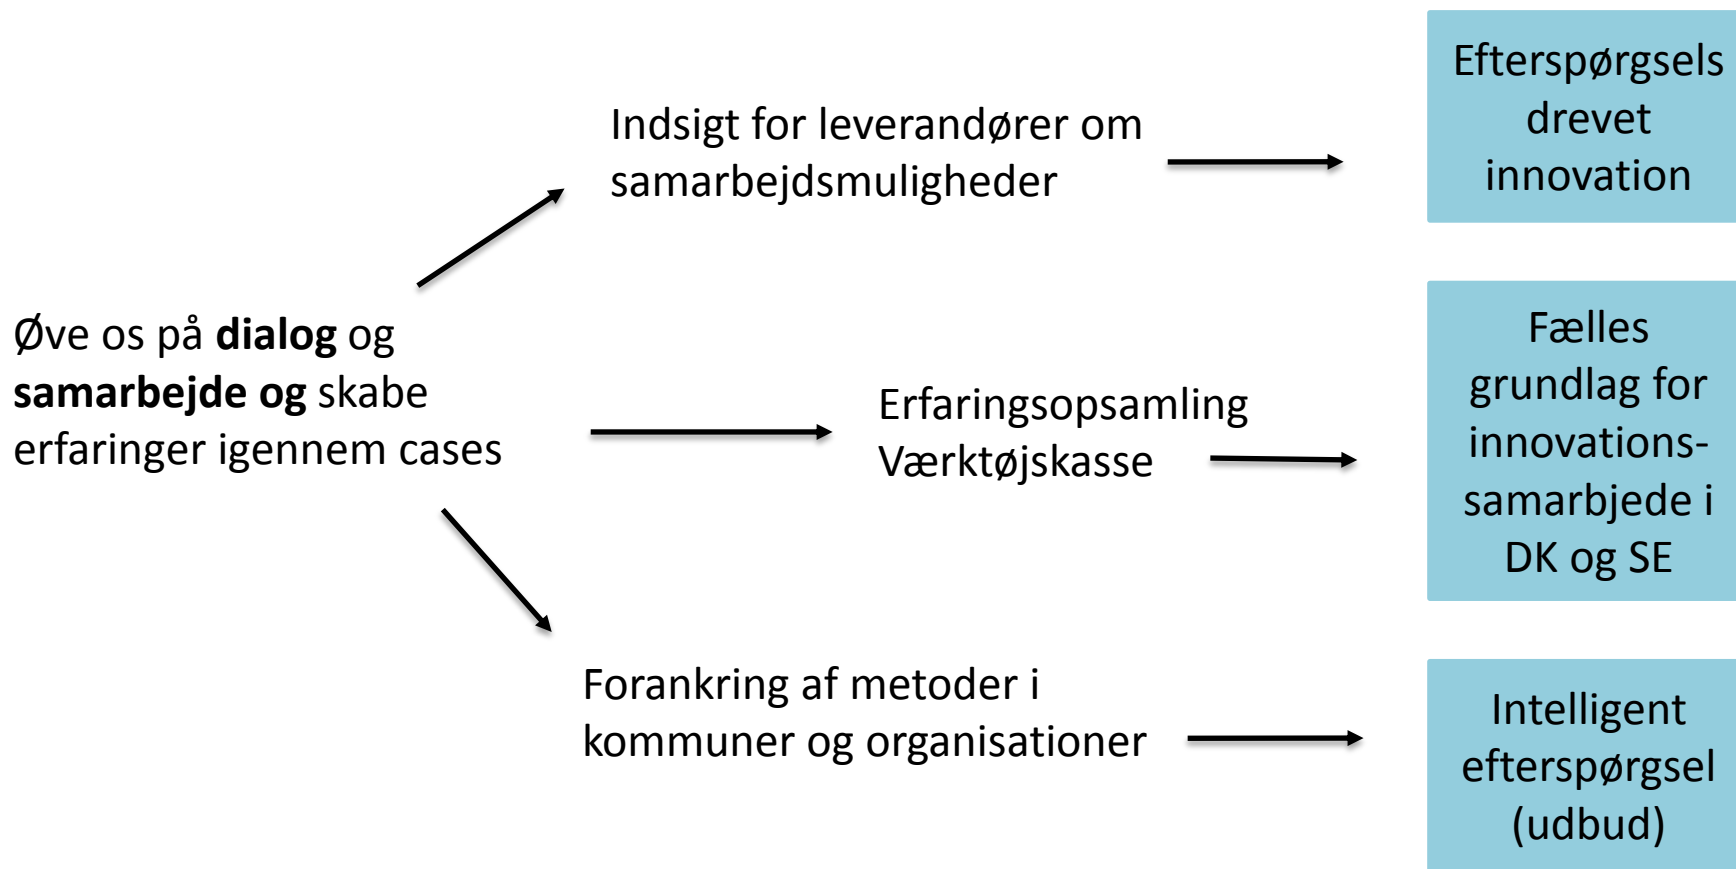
Øve os på **dialog** og **samarbejde og** skabe erfaringer igennem cases

Indsigt for leverandører om samarbejdsmuligheder

Efterspørgsels drevet innovation

Erfaringsopsamling
Værktøjskasse

Fælles grundlag for innovations-samarbjede i DK og SE

Forankring af metoder i kommuner og organisationer

Intelligent efterspørgsel (udbud)